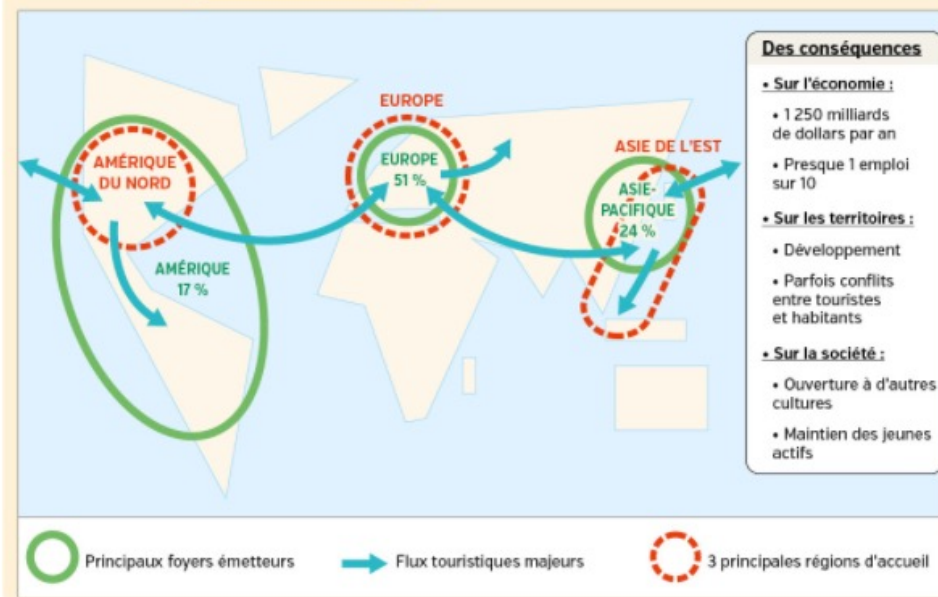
AMÉRIQUE DU NORD

AMÉRIQUE
17 %

EUROPE

EUROPE
51 %

ASIE DE L'EST

ASIE-PACIFIQUE
24 %

Des conséquences

• Sur l'économie :

• 1 250 milliards de dollars par an

• Presque 1 emploi sur 10

• Sur les territoires :

• Développement

• Parfois conflits entre touristes et habitants

• Sur la société :

• Ouverture à d'autres cultures

• Maintien des jeunes actifs

Principaux foyers émetteurs

Flux touristiques majeurs

3 principales régions d'accueil